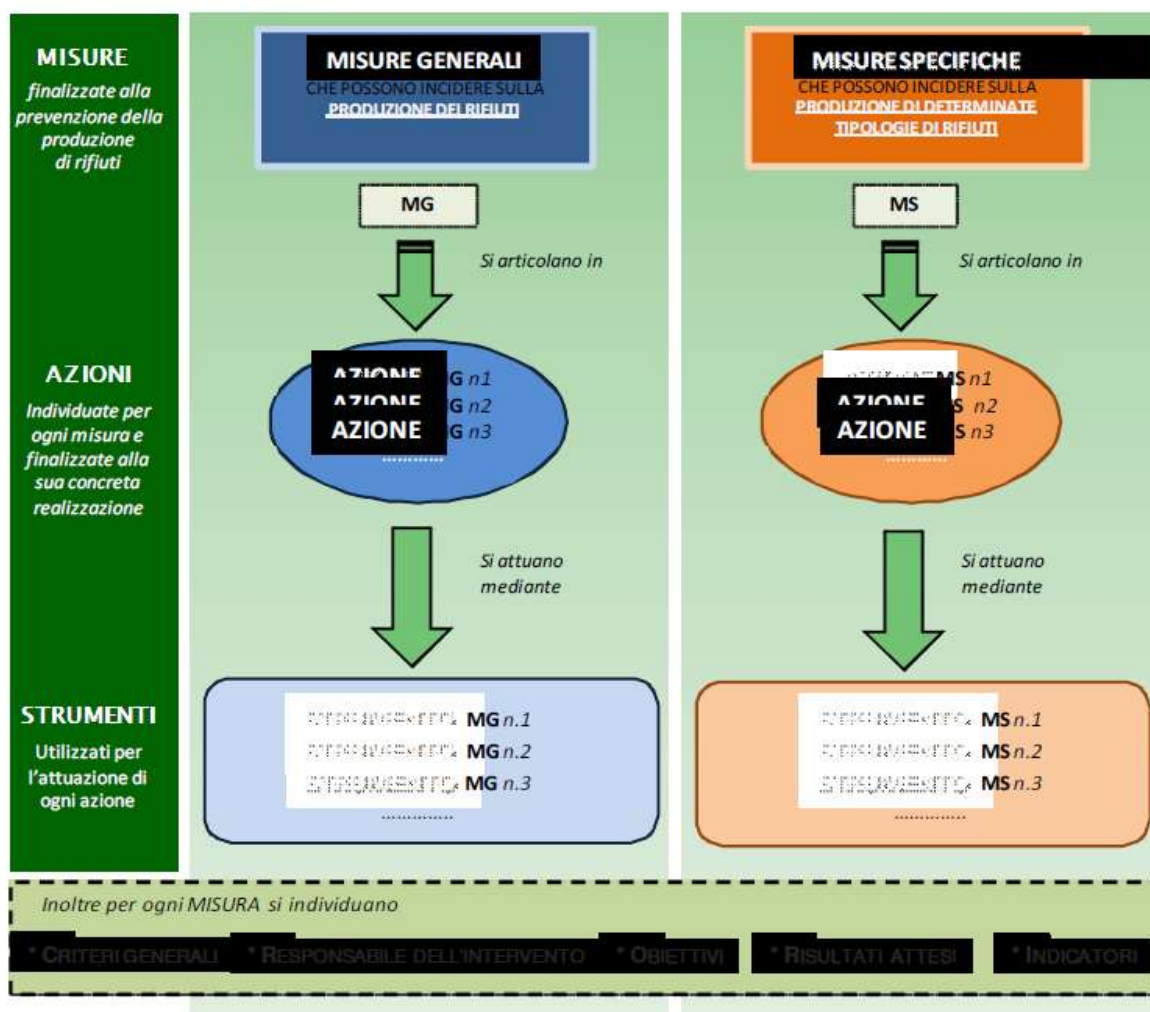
MISURE
finalizzate alla prevenzione della produzione di rifiuti

MISURE GENERALI
CHE POSSONO INCIDERE SULLA
PRODUZIONE DEI RIFIUTI

MISURE SPECIFICHE
CHE POSSONO INCIDERE SULLA
PRODUZIONE DI DETERMINATE TIPOLOGIE DI RIFIUTI

MG

MS

Si articolano in

Si articolano in

AZIONI
Individuate per ogni misura e finalizzate alla sua concreta realizzazione

AZIONE MG n1
AZIONE MG n2
AZIONE MG n3
..........

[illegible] MS n1
AZIONE MS n2
AZIONE MS n3
..........

Si attuano mediante

Si attuano mediante

STRUMENTI
Utilizzati per l'attuazione di ogni azione

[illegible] MG n.1
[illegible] MG n.2
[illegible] MG n.3
..........

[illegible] MS n.1
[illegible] MS n.2
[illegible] MS n.3
..........

Inoltre per ogni MISURA si individuano

* CRITERI GENERALI * RESPONSABILE DELL'INTERVENTO * OBIETTIVI * RISULTATI ATTESI * INDICATORI